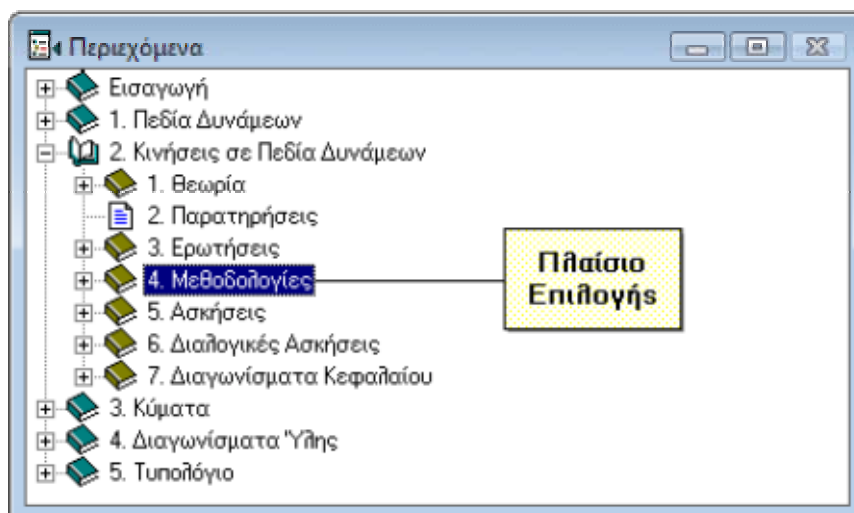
Περιεχόμενα

Εισαγωγή
1. Πεδία Δυνάμεων
2. Κινήσεις σε Πεδία Δυνάμεων
1. Θεωρία
2. Παρατηρήσεις
3. Ερωτήσεις
4. Μεθοδολογίες
5. Ασκήσεις
6. Διαλογικές Ασκήσεις
7. Διαγωνίσματα Κεφαλαίου
3. Κύματα
4. Διαγωνίσματα Ύλης
5. Τυπολόγιο

Πλαίσιο Επιλογής